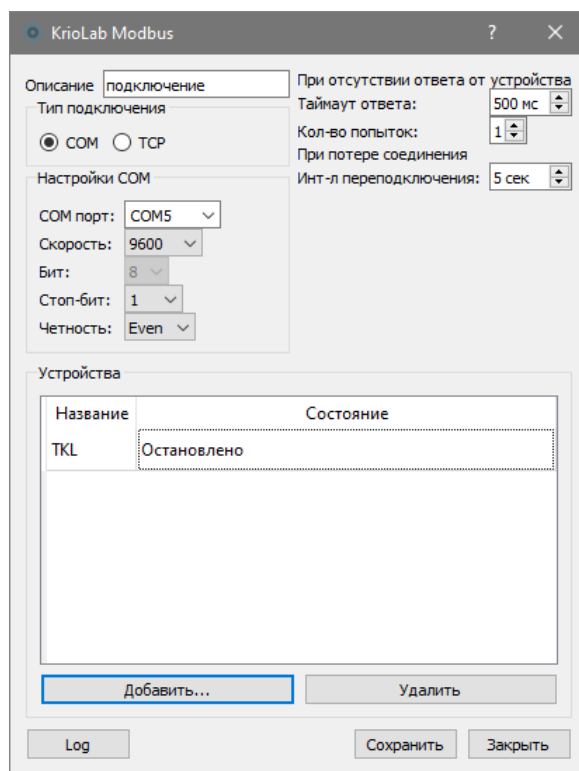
KrioLab Modbus ? ✕

Описание подключение

Тип подключения
COM TCP

Настройки COM
COM порт: COM5
Скорость: 9600
Бит: 8
Стоп-бит: 1
Четность: Even

При отсутствии ответа от устройства
Таймаут ответа: 500 мс
Кол-во попыток: 1
При потере соединения
Инт-л переподключения: 5 сек

Устройства

| Название | Состояние |
|---|---|
| TKL | Остановлено |

Добавить... Удалить

Log Сохранить Закрыть